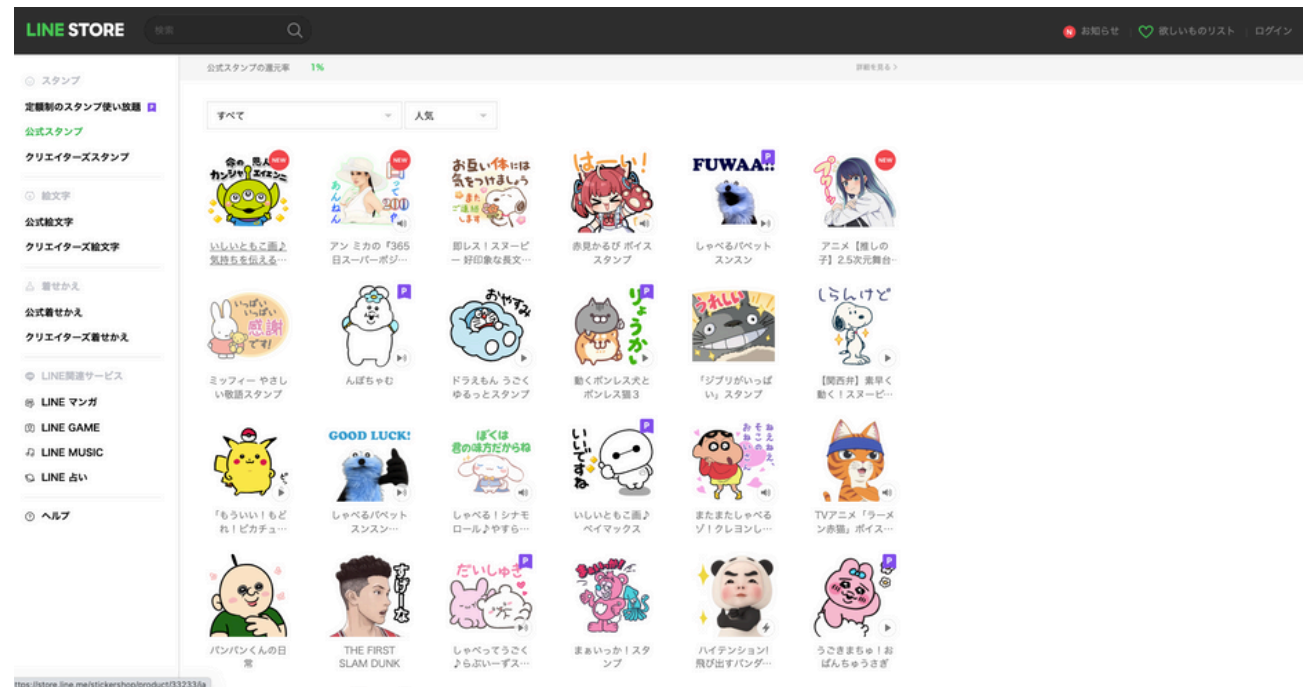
LINE STORE

検索

N お知らせ | 欲しいものリスト | ログイン

スタンプ
定額制のスタンプ使い放題 P
公式スタンプ
クリエイターズスタンプ

絵文字
公式絵文字
クリエイターズ絵文字

着せかえ
公式着せかえ
クリエイターズ着せかえ

LINE関連サービス
LINE マンガ
LINE GAME
LINE MUSIC
LINE 占い

ヘルプ

公式スタンプの還元率 1%

詳細を見る >

すべて

人気

NEW
いしいともこ画♪気持ちを伝える…

NEW
アン ミカの『365日スーパーポジ…

お互い体には気をつけましょう
即レス！スヌーピー 好印象な長文…

はーい！
赤見かるび ボイススタンプ

FUWAA!!
P
しゃべるパペット スンスン

NEW
アニメ【推しの子】2.5次元舞台…

いっぱいいっぱい感謝です！
ミッフィー やさしい敬語スタンプ

P
んぽちゃむ

おやすみ
ドラえもん うごくゆるっとスタンプ

りょうかい
P
動くボンレス犬とボンレス猫３

うれしい
「ジブリがいっぱい」スタンプ

しらんけど
【関西弁】素早く動く！スヌーピ…

「もういい！もどれ！ピカチュ…

GOOD LUCK!
しゃべるパペット スンスン…

ぼくは君の味方だからね
しゃべる！シナモロール♪やすら…

いいですね
P
いしいともこ画♪ベイマックス

またまたしゃべるゾ！クレヨンし…

TVアニメ「ラーメン赤猫」ボイス…

パンパンくんの日常

すげーな
THE FIRST SLAM DUNK

だいしゅき
P
しゃべってうごく♪らぶいーずス…

まぁいっか！スタンプ

ハイテンション！飛び出すパンダ…

P
うごきまちゅ！おぱんちゅうさぎ

ttps://store.line.me/stickershop/product/33233/ja